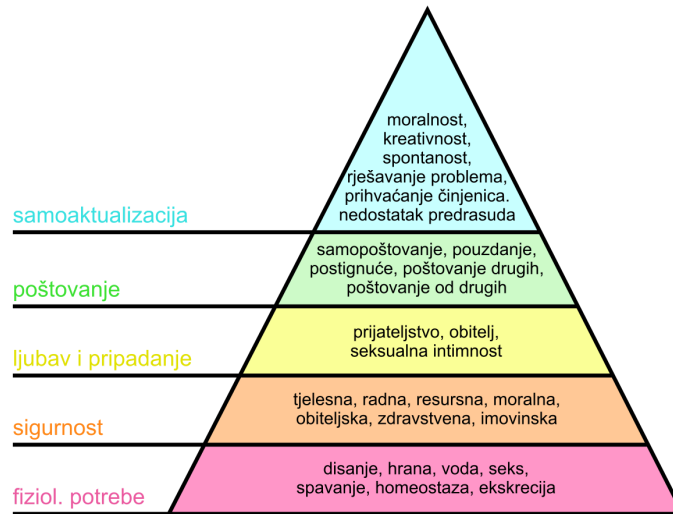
samoaktualizacija

moralnost, kreativnost, spontanost, rješavanje problema, prihvaćanje činjenica. nedostatak predrasuda

poštovanje

samopoštovanje, pouzdanje, postignuće, poštovanje drugih, poštovanje od drugih

ljubav i pripadanje

prijateljstvo, obitelj, seksualna intimnost

sigurnost

tjelesna, radna, resursna, moralna, obiteljska, zdravstvena, imovinska

fiziol. potrebe

disanje, hrana, voda, seks, spavanje, homeostaza, ekskrecija